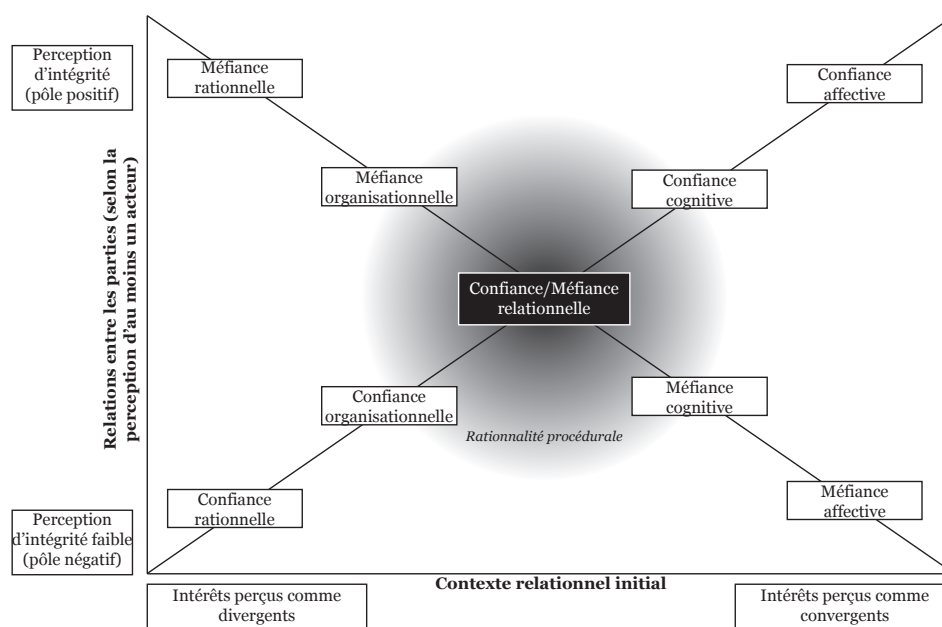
Perception d'intégrité (pôle positif)

Méfiance rationnelle

Confiance affective

Méfiance organisationnelle

Confiance cognitive

Relations entre les parties (selon la perception d'au moins un acteur)

Confiance/Méfiance relationnelle

Confiance organisationnelle

Méfiance cognitive

Rationnalité procédurale

Confiance rationnelle

Méfiance affective

Perception d'intégrité faible (pôle négatif)

Contexte relationnel initial

Intérêts perçus comme divergents

Intérêts perçus comme convergents